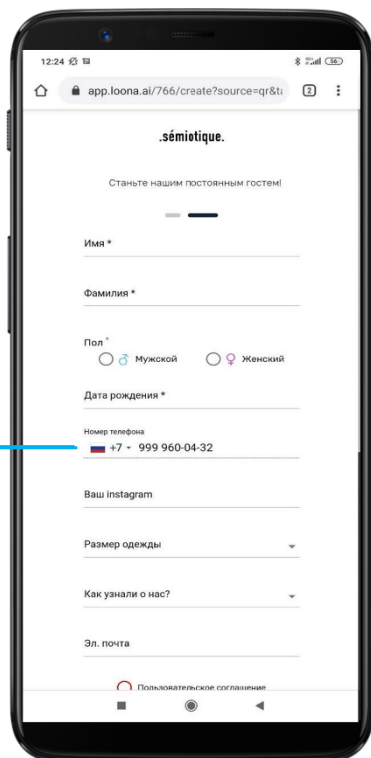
12:24

app.loona.ai/766/create?source=qr&t

2

.sémiotique.

Станьте нашим постоянным гостем!

Имя *

Фамилия *

Пол *

Мужской

Женский

Дата рождения *

Номер телефона

+7 999 960-04-32

Ваш instagram

Размер одежды

Как узнали о нас?

Эл. почта

Пользовательское соглашение